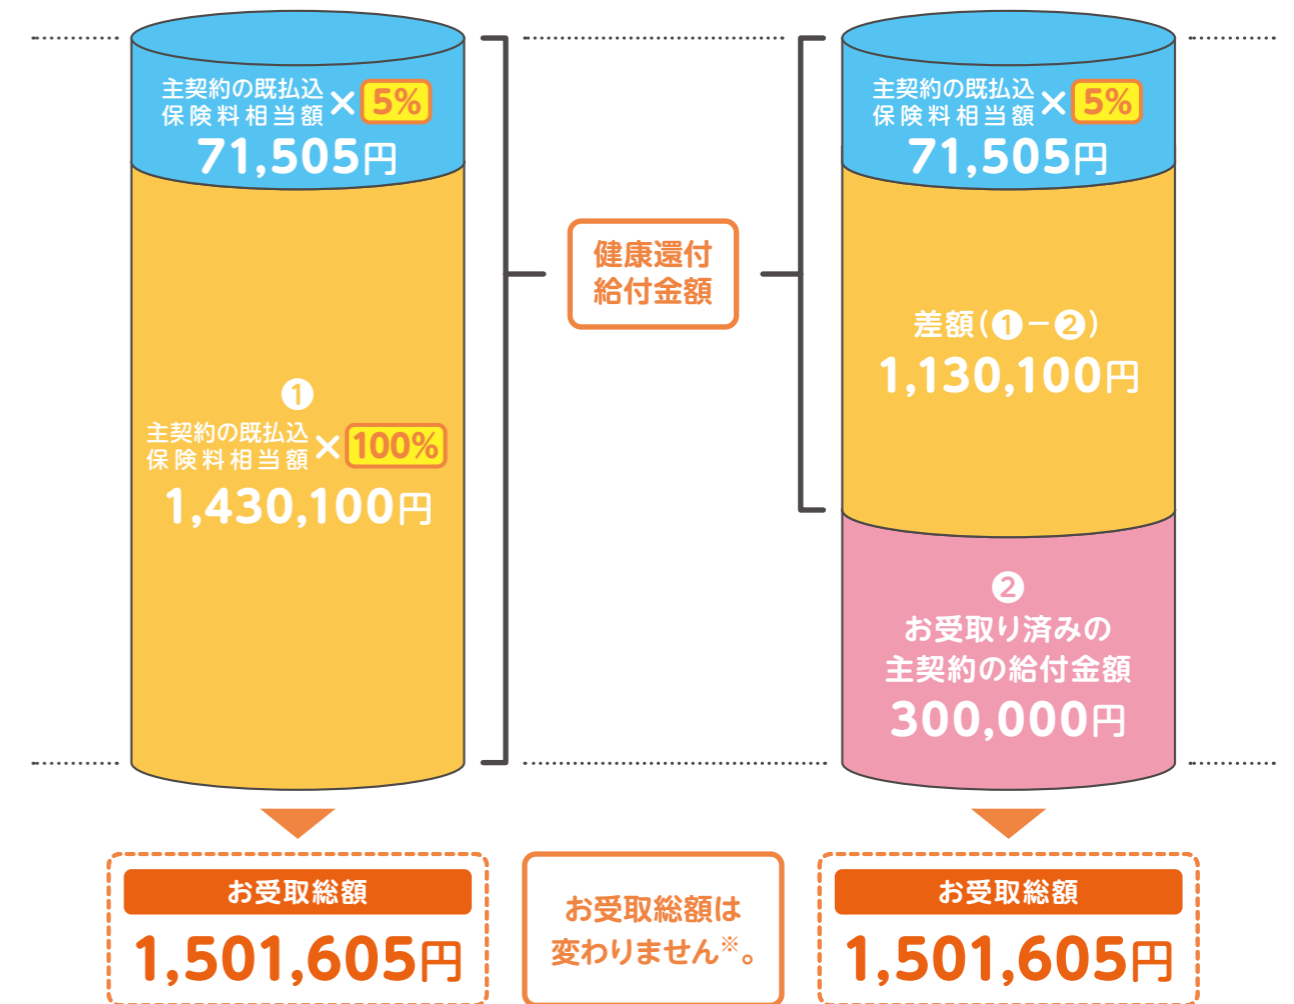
主契約の既払込保険料相当額 × 5%
71,505円

❶
主契約の既払込保険料相当額 × 100%
1,430,100円

健康還付給付金額

主契約の既払込保険料相当額 × 5%
71,505円

差額（❶－❷）
1,130,100円

❷
お受取り済みの主契約の給付金額
300,000円

お受取総額
1,501,605円

お受取総額は変わりません※。

お受取総額
1,501,605円